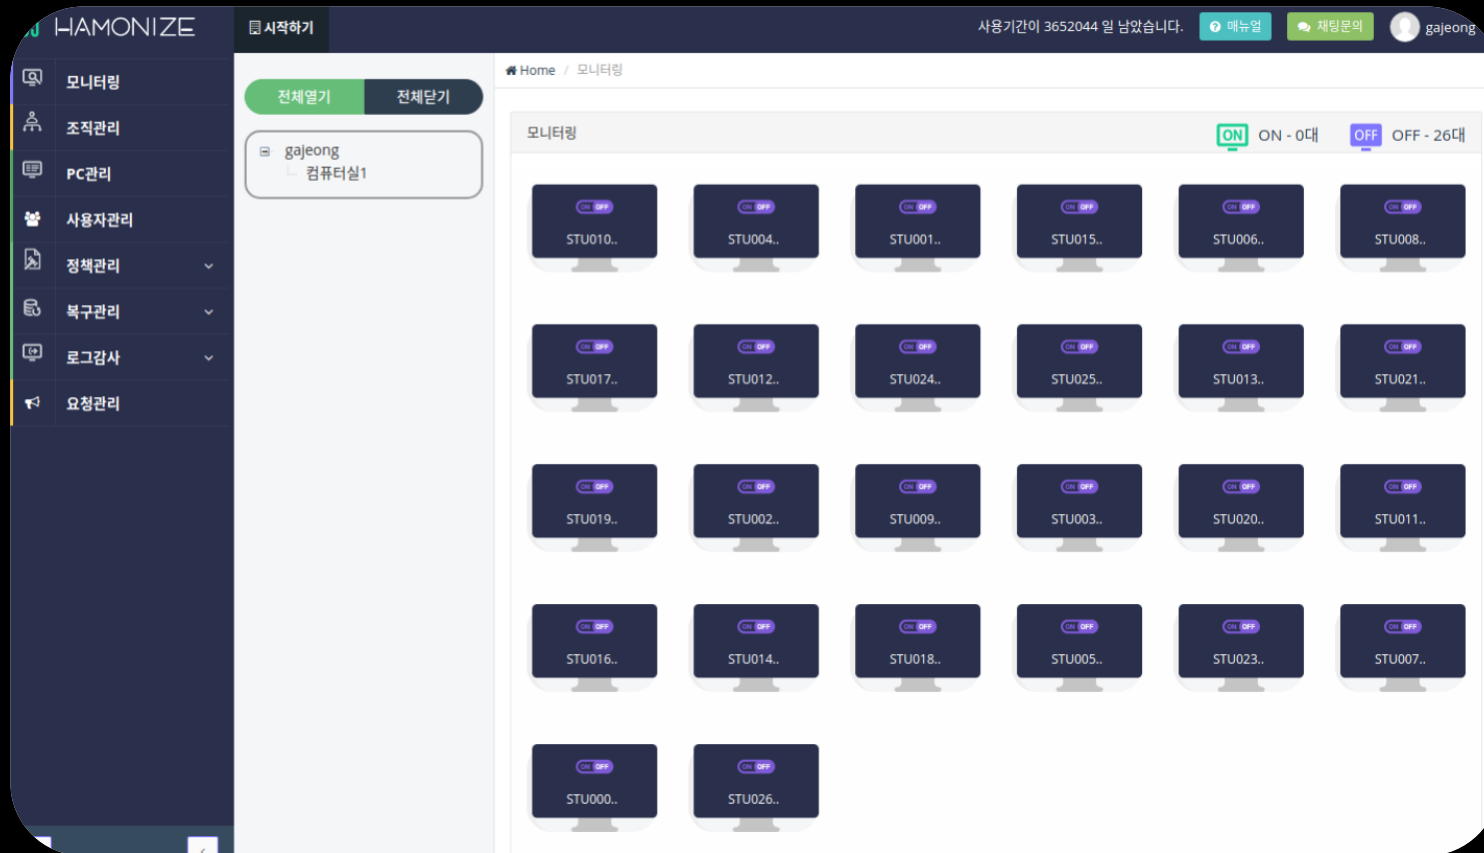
HAMONIZE

시작하기

사용기간이 3652044 일 남았습니다. 매뉴얼 채팅문의 gajeong

모니터링
조직관리
PC관리
사용자관리
정책관리
복구관리
로그감사
요청관리

전체열기 전체닫기

gajeong
컴퓨터실1

Home / 모니터링

모니터링 ON ON - 0대 OFF OFF - 26대

ON OFF STU010..
ON OFF STU004..
ON OFF STU001..
ON OFF STU015..
ON OFF STU006..
ON OFF STU008..
ON OFF STU017..
ON OFF STU012..
ON OFF STU024..
ON OFF STU025..
ON OFF STU013..
ON OFF STU021..
ON OFF STU019..
ON OFF STU002..
ON OFF STU009..
ON OFF STU003..
ON OFF STU020..
ON OFF STU011..
ON OFF STU016..
ON OFF STU014..
ON OFF STU018..
ON OFF STU005..
ON OFF STU023..
ON OFF STU007..
ON OFF STU000..
ON OFF STU026..